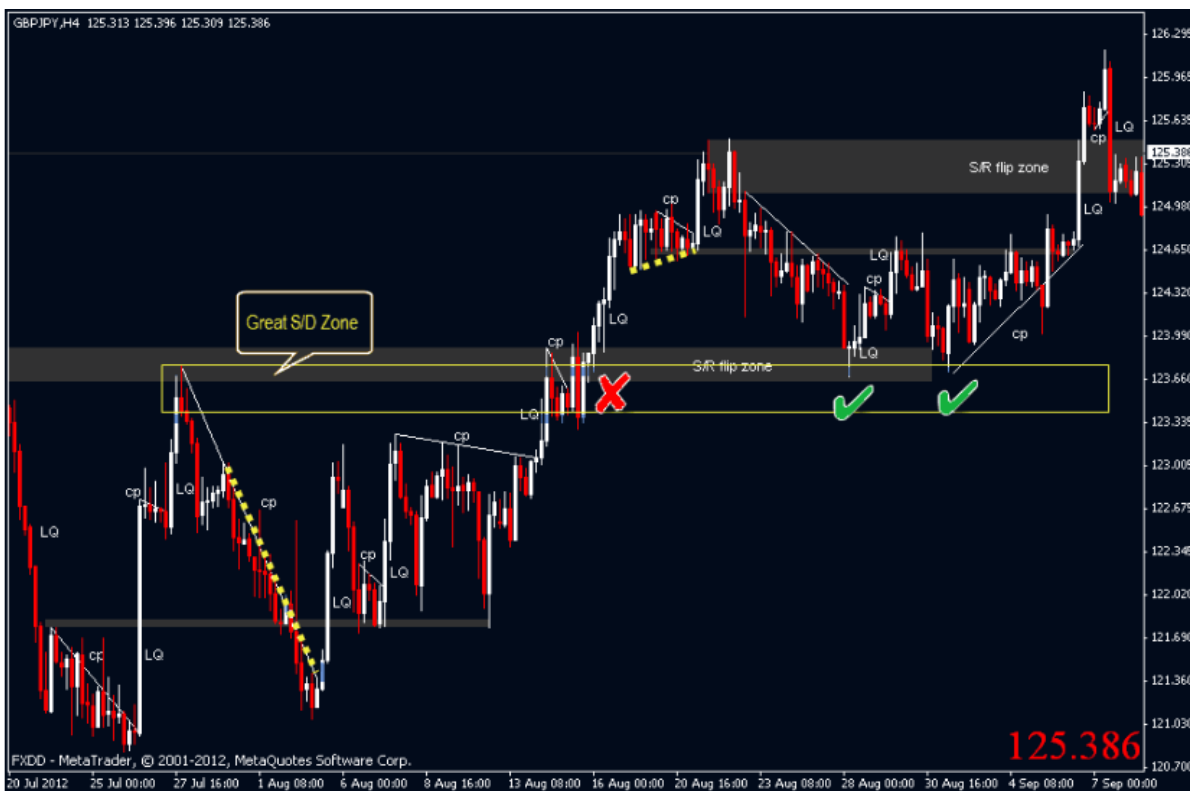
GBPJPY,H4 125.313 125.396 125.309 125.386

Great S/D Zone

S/R flip zone

S/R flip zone

LQ
cp
LQ
cp
LQ
cp
LQ
cp
LQ
LQ
cp
LQ
cp
LQ
LQ
cp
LQ
cp
LQ
LQ
cp
LQ
LQ
cp
LQ
cp
LQ
LQ

126.295
125.965
125.635
125.386
125.305
124.980
124.650
124.320
123.990
123.660
123.335
123.005
122.675
122.345
122.020
121.690
121.360
121.030
120.700

FXDD - MetaTrader, © 2001-2012, MetaQuotes Software Corp.

125.386

20 Jul 2012 | 25 Jul 00:00 | 27 Jul 16:00 | 1 Aug 08:00 | 6 Aug 00:00 | 8 Aug 16:00 | 13 Aug 08:00 | 16 Aug 00:00 | 20 Aug 16:00 | 23 Aug 08:00 | 28 Aug 00:00 | 30 Aug 16:00 | 4 Sep 08:00 | 7 Sep 00:00